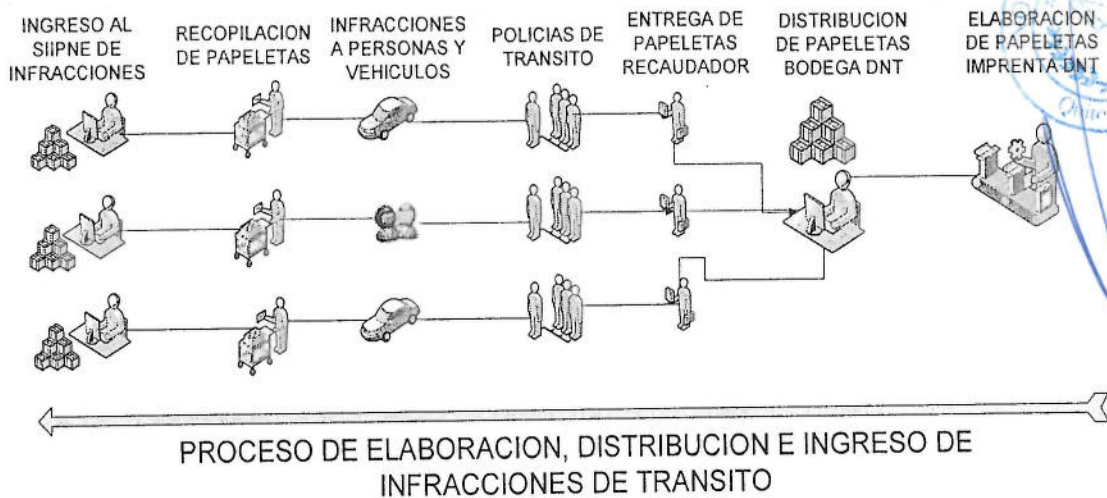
INGRESO AL SIIPNE DE INFRACCIONES

RECOPILACION DE PAPELETAS

INFRACCIONES A PERSONAS Y VEHICULOS

POLICIAS DE TRANSITO

ENTREGA DE PAPELETAS RECAUDADOR

DISTRIBUCION DE PAPELETAS BODEGA DNT

ELABORACION DE PAPELETAS IMPRENTA DNT

PROCESO DE ELABORACION, DISTRIBUCION E INGRESO DE INFRACCIONES DE TRANSITO